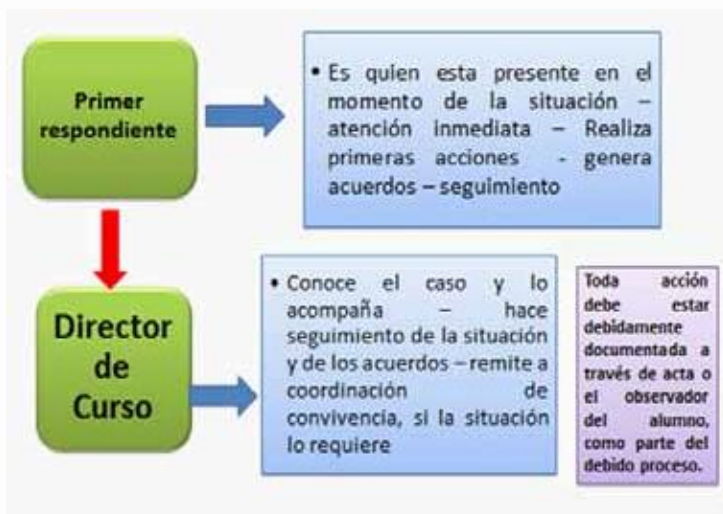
Primer respondiente

• Es quien esta presente en el momento de la situación – atención inmediata – Realiza primeras acciones - genera acuerdos – seguimiento

Director de Curso

• Conoce el caso y lo acompaña – hace seguimiento de la situación y de los acuerdos – remite a coordinación de convivencia, si la situación lo requiere

Toda acción debe estar debidamente documentada a través de acta o el observador del alumno, como parte del debido proceso.